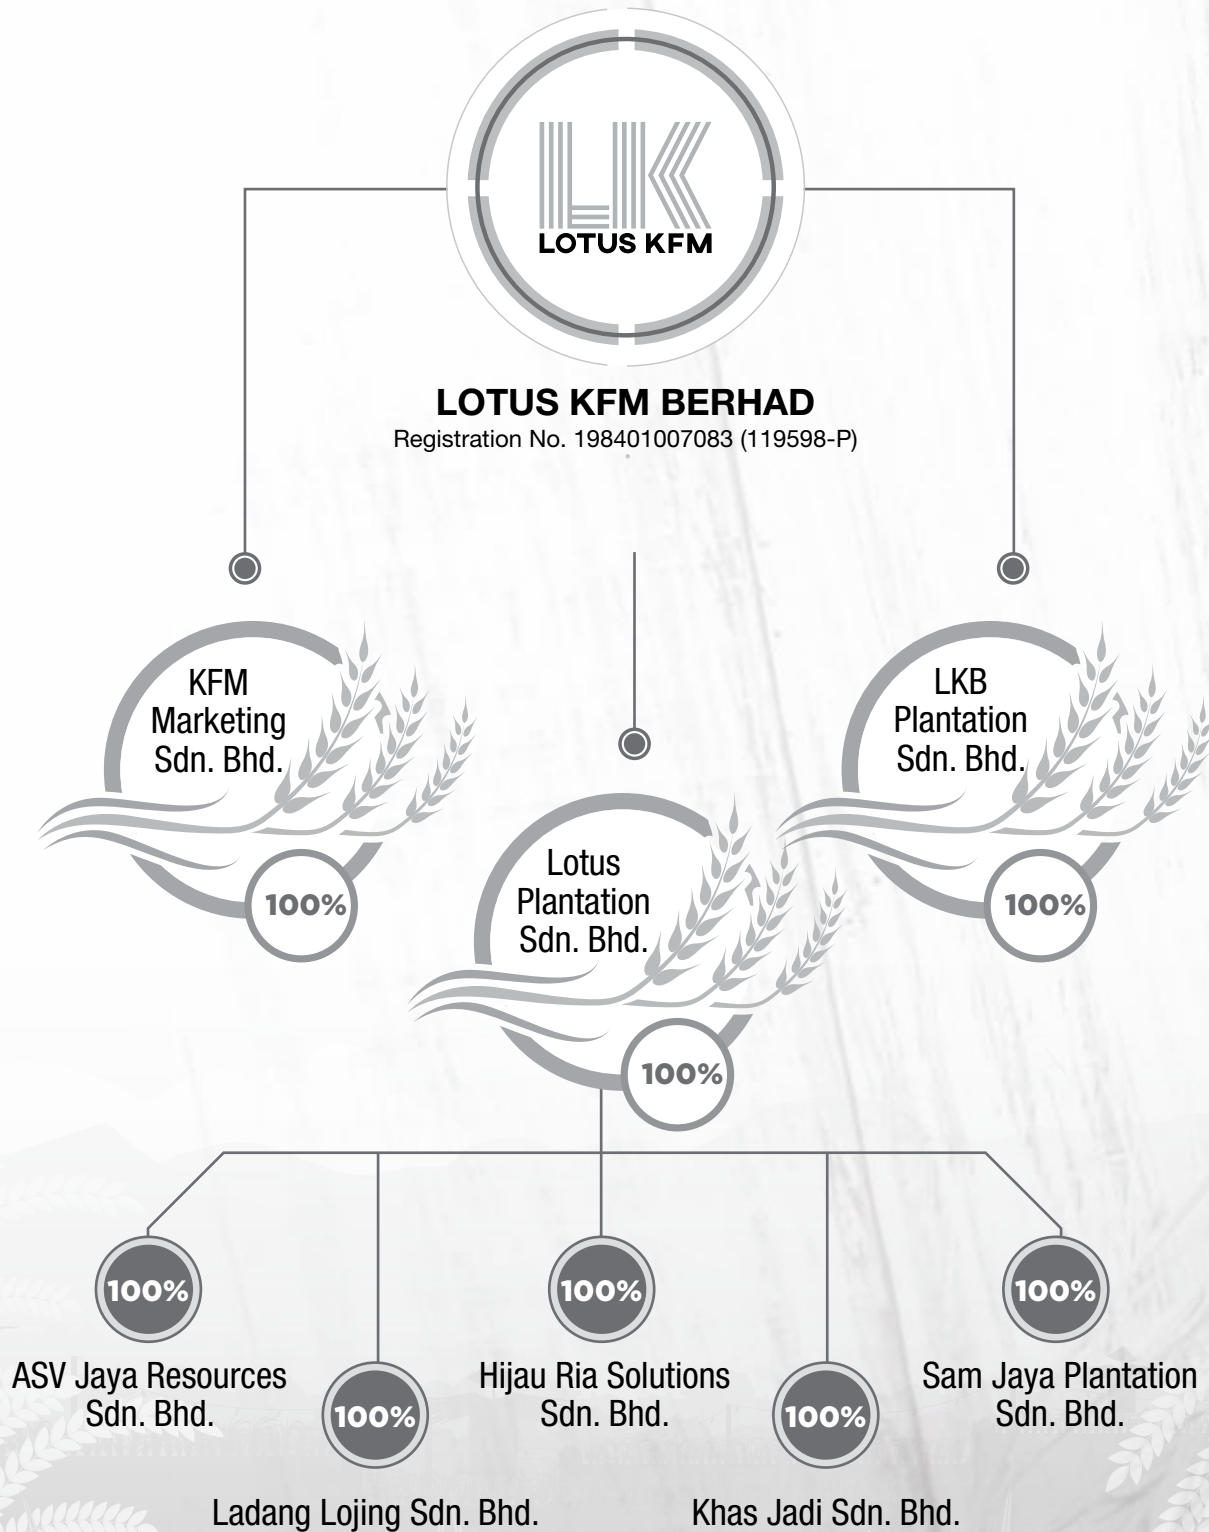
LK
LOTUS KFM

LOTUS KFM BERHAD
Registration No. 198401007083 (119598-P)

KFM Marketing Sdn. Bhd.
100%

Lotus Plantation Sdn. Bhd.
100%

LKB Plantation Sdn. Bhd.
100%

100%
ASV Jaya Resources Sdn. Bhd.

100%
Ladang Lojing Sdn. Bhd.

100%
Hijau Ria Solutions Sdn. Bhd.

100%
Khas Jadi Sdn. Bhd.

100%
Sam Jaya Plantation Sdn. Bhd.